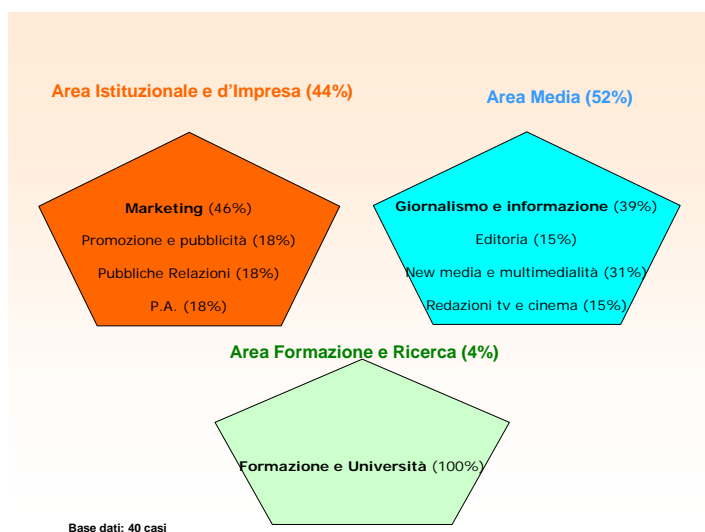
Area Istituzionale e d'Impresa (44%)

Area Media (52%)

**Marketing** (46%)

Promozione e pubblicità (18%)

Pubbliche Relazioni (18%)

P.A. (18%)

**Giornalismo e informazione** (39%)

Editoria (15%)

New media e multimedialità (31%)

Redazioni tv e cinema (15%)

Area Formazione e Ricerca (4%)

**Formazione e Università** (100%)

Base dati: 40 casi